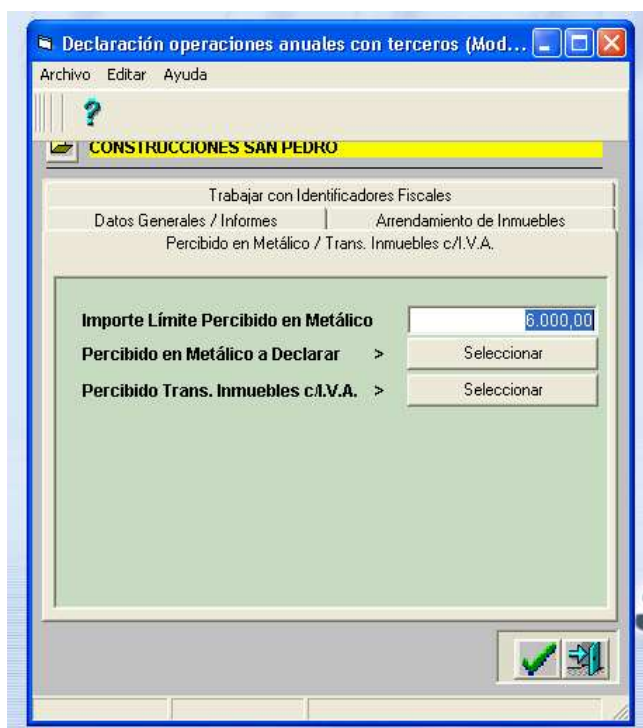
Declaración operaciones anuales con terceros (Mod...

Archivo Editar Ayuda

?

CONSTRUCCIONES SAN PEDRO

Trabajar con Identificadores Fiscales

Datos Generales / Informes

Arrendamiento de Inmuebles

Percibido en Metálico / Trans. Inmuebles c/I.V.A.

Importe Límite Percibido en Metálico 6.000,00

Percibido en Metálico a Declarar > Seleccionar

Percibido Trans. Inmuebles c/I.V.A. > Seleccionar